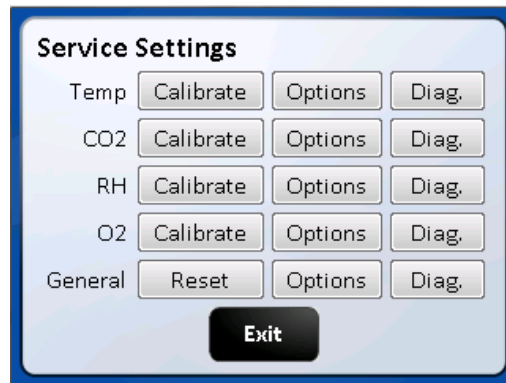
Service Settings

| Temp | Calibrate | Options | Diag. |
|---|---|---|---|
| CO2 | Calibrate | Options | Diag. |
| RH | Calibrate | Options | Diag. |
| O2 | Calibrate | Options | Diag. |
| General | Reset | Options | Diag. |

Exit